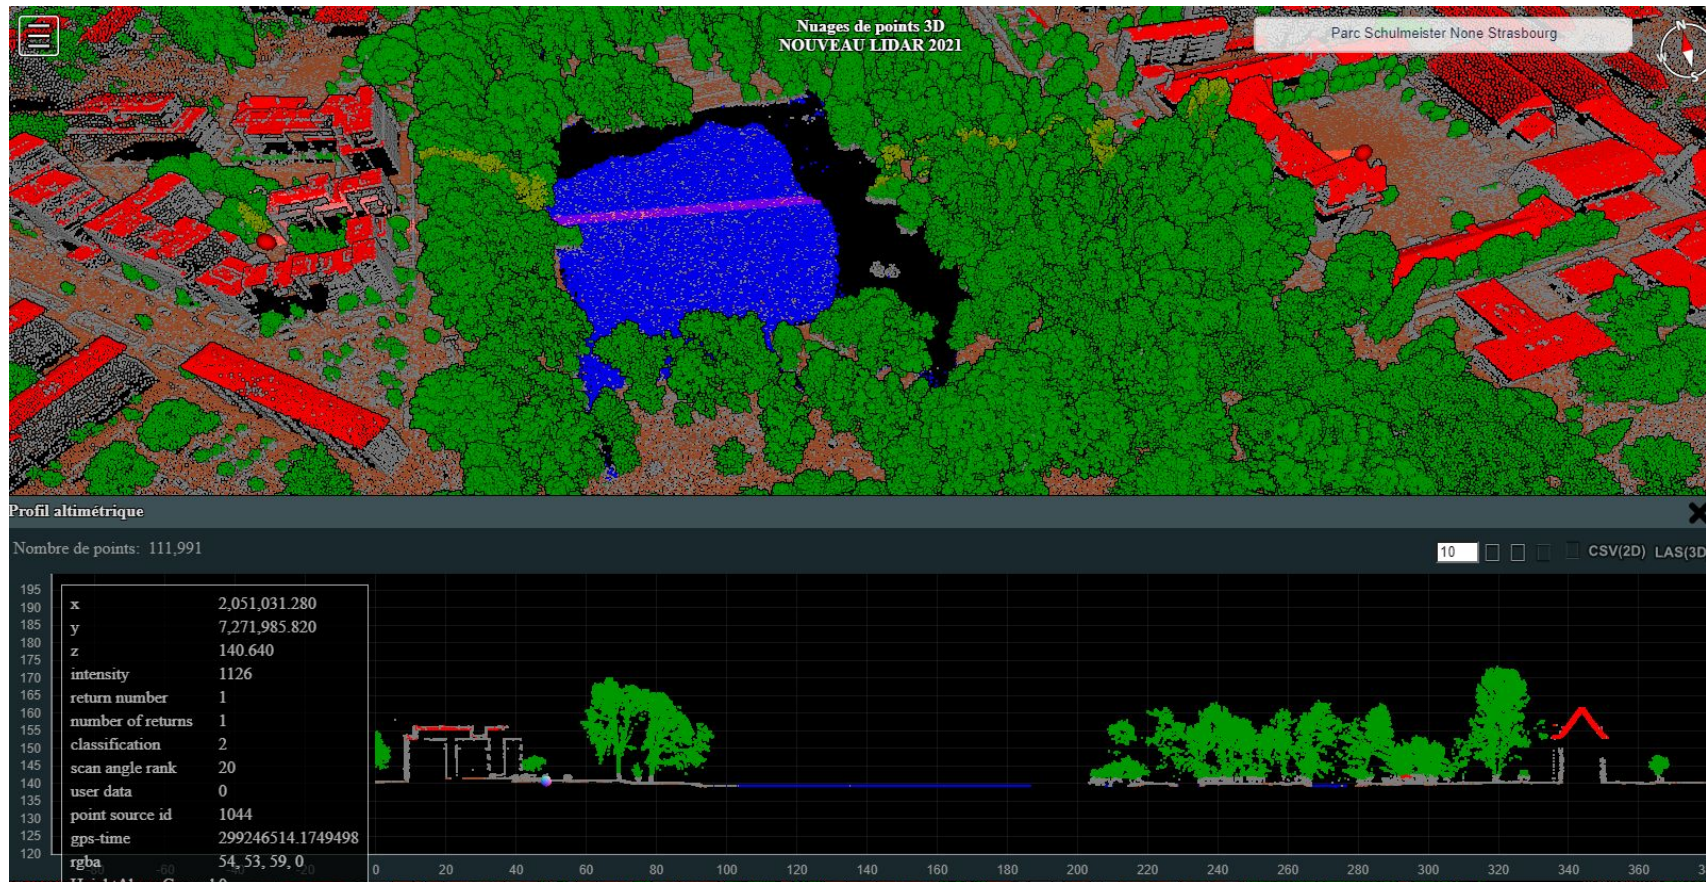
Nuages de points 3D
NOUVEAU LIDAR 2021

Parc Schulmeister None Strasbourg

Profil altimétrique

Nombre de points: 111,991

10 CSV(2D) LAS(3D

| | |
|---|---|
| x | 2,051,031.280 |
| y | 7,271,985.820 |
| z | 140.640 |
| intensity | 1126 |
| return number | 1 |
| number of returns | 1 |
| classification | 2 |
| scan angle rank | 20 |
| user data | 0 |
| point source id | 1044 |
| gps-time | 299246514.1749498 |
| rgba | 54, 53, 59, 0 |

195 190 185 180 175 170 165 160 155 150 145 140 135 130 125 120

-60 -40 -20 0 20 40 60 80 100 120 140 160 180 200 220 240 260 280 300 320 340 360